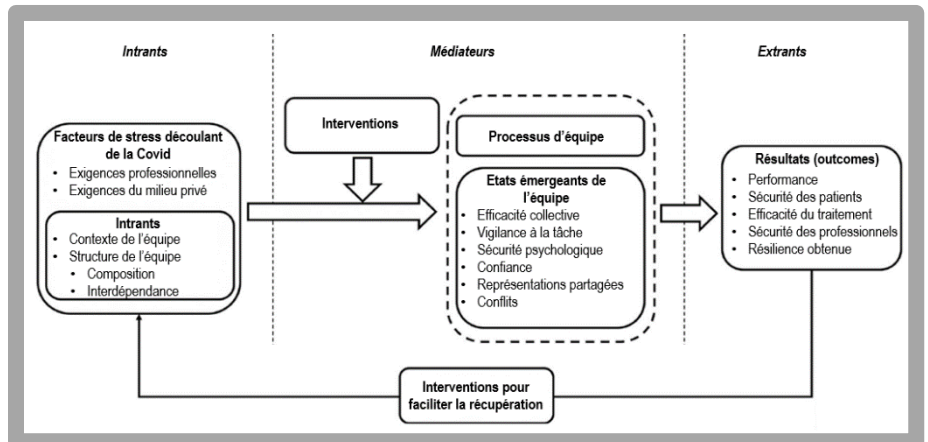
Intrants

Médiateurs

Extrants

Facteurs de stress découlant de la Covid
• Exigences professionnelles
• Exigences du milieu privé

Intrants
• Contexte de l'équipe
• Structure de l'équipe
• Composition
• Interdépendance

Interventions

Processus d'équipe

Etats émergeants de l'équipe
• Efficacité collective
• Vigilance à la tâche
• Sécurité psychologique
• Confiance
• Représentations partagées
• Conflits

Résultats (outcomes)
• Performance
• Sécurité des patients
• Efficacité du traitement
• Sécurité des professionnels
• Résilience obtenue

Interventions pour faciliter la récupération